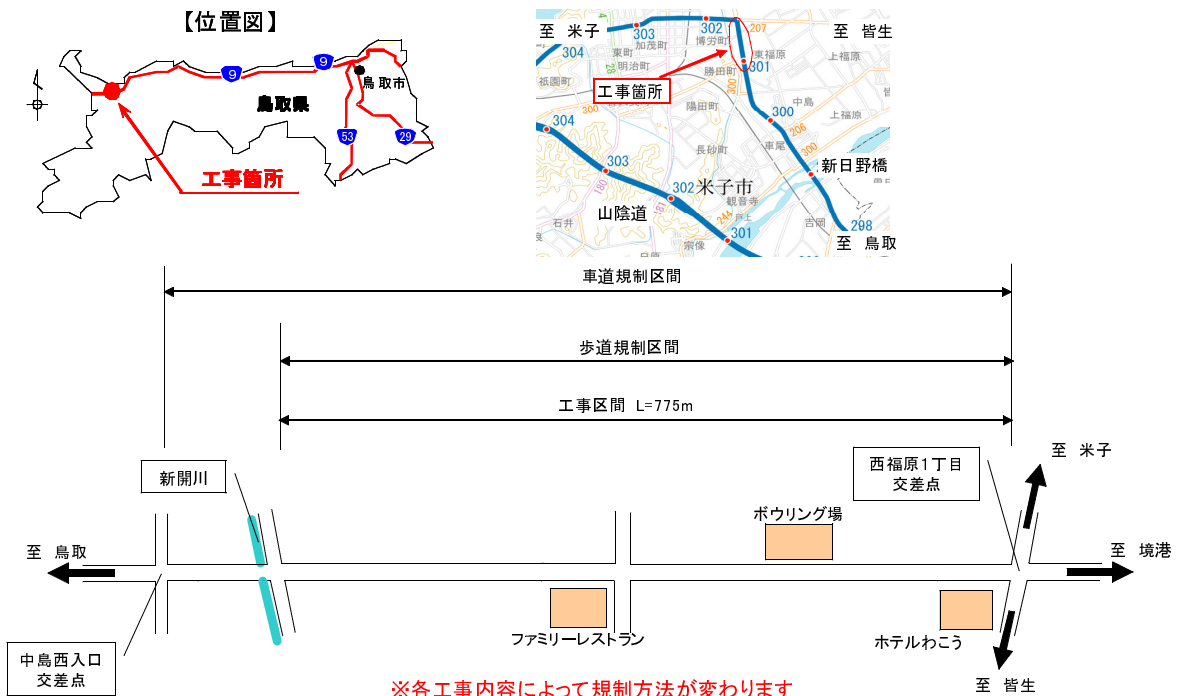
【位置図】

9
9
鳥取市
鳥取県
53
29
工事箇所

至 米子
至 皆生
304
303
302
207
東町
加茂町
博労町
東福原
明治町
301
祇園町
勝田町
上福原
工事箇所
300
陽田町
中島
304
300
206
上福原
長砂町
車尾
新日野橋
303
302
米子市
山陰道
観音寺
石井
吉岡
208
301
至 鳥取

車道規制区間

歩道規制区間

工事区間 L=775m

新開川

西福原1丁目
交差点

至 米子

ボウリング場

至 鳥取

至 境港

ファミリーレストラン

ホテルわこう

中島西入口
交差点

※各工事内容によって規制方法が変わります

至 皆生